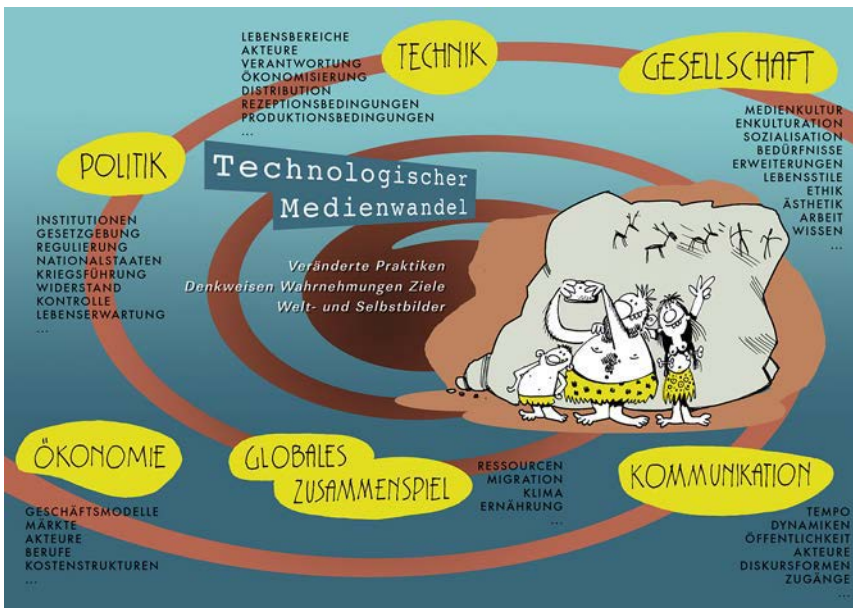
LEBENSBEREICHE
AKTEURE
VERANTWORTUNG
ÖKONOMISIERUNG
DISTRIBUTION
REZEPTIONSBEDINGUNGEN
PRODUKTIONSBEDINGUNGEN
...

TECHNIK

GESELLSCHAFT

MEDIENKULTUR
ENKULTURATION
SOZIALISATION
BEDÜRFNISSE
ERWEITERUNGEN
LEBENSSTILE
ETHIK
ÄSTHETIK
ARBEIT
WISSEN
...

POLITIK

Technologischer Medienwandel

INSTITUTIONEN
GESETZGEBUNG
REGULIERUNG
NATIONALSTAATEN
KRIEGSFÜHRUNG
WIDERSTAND
KONTROLLE
LEBENSERWARTUNG
...

Veränderte Praktiken
Denkweisen Wahrnehmungen Ziele
Welt- und Selbstbilder

ÖKONOMIE

GLOBALES ZUSAMMENSPIEL

RESSOURCEN
MIGRATION
KLIMA
ERNÄHRUNG
...

KOMMUNIKATION

GESCHÄFTSMODELLE
MÄRKTE
AKTEURE
BERUFE
KOSTENSTRUKTUREN
...

TEMPO
DYNAMIKEN
ÖFFENTLICHKEIT
AKTEURE
DISKURSFORMEN
ZUGÄNGE
...